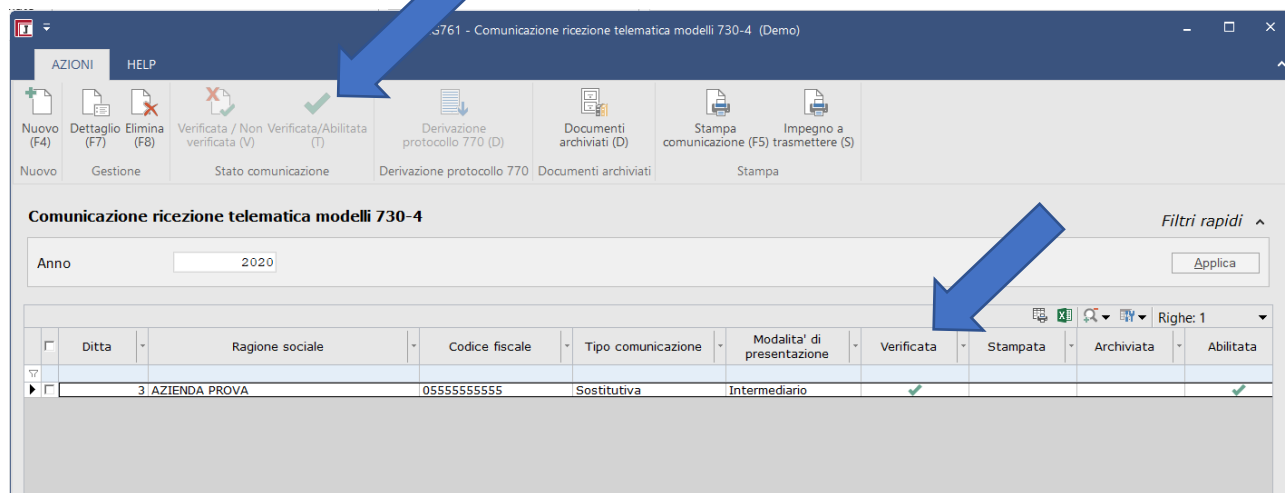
G761 - Comunicazione ricezione telematica modelli 730-4 (Demo)

AZIONI HELP

Nuovo (F4) Dettaglio (F7) Elimina (F8) Verificata / Non verificata (V) Verificata/Abilitata (T) Derivazione protocollo 770 (D) Documenti archiviati (D) Stampa comunicazione (F5) Impegno a trasmettere (S)

Nuovo Gestione Stato comunicazione Derivazione protocollo 770 Documenti archiviati Stampa

Comunicazione ricezione telematica modelli 730-4

Filtri rapidi

Anno 2020

Applica

Righe: 1

| | Ditta | Ragione sociale | Codice fiscale | Tipo comunicazione | Modalita' di presentazione | Verificata | Stampata | Archiviata | Abilitata |
|---|---|---|---|---|---|---|---|---|---|
| | 3 | AZIENDA PROVA | 05555555555 | Sostitutiva | Intermediario | ✔ | | | ✔ |